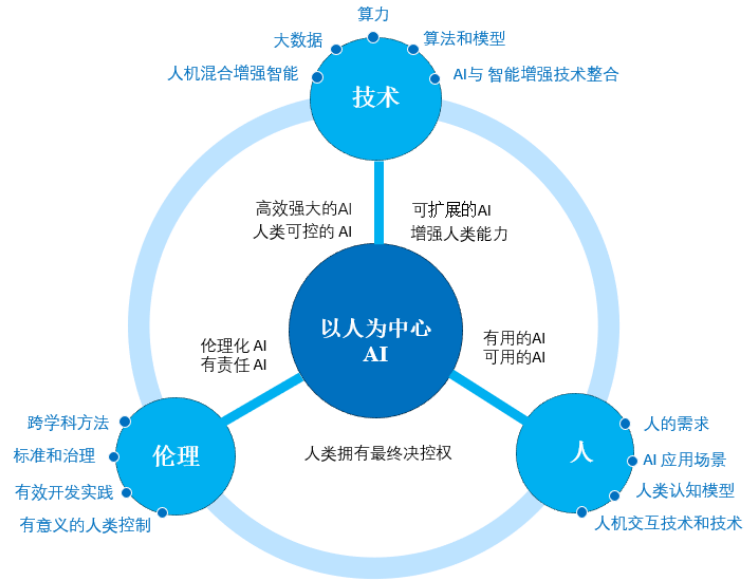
算力
大数据
算法和模型
人机混合增强智能
AI与 智能增强技术整合
技术

高效强大的AI
人类可控的 AI
可扩展的AI
增强人类能力

以人为中心
AI

伦理化 AI
有责任 AI
有用的AI
可用的AI

跨学科方法
标准和治理
有效开发实践
有意义的人类控制
伦理

人类拥有最终决控权

人
人的需求
AI 应用场景
人类认知模型
人机交互技术和技术